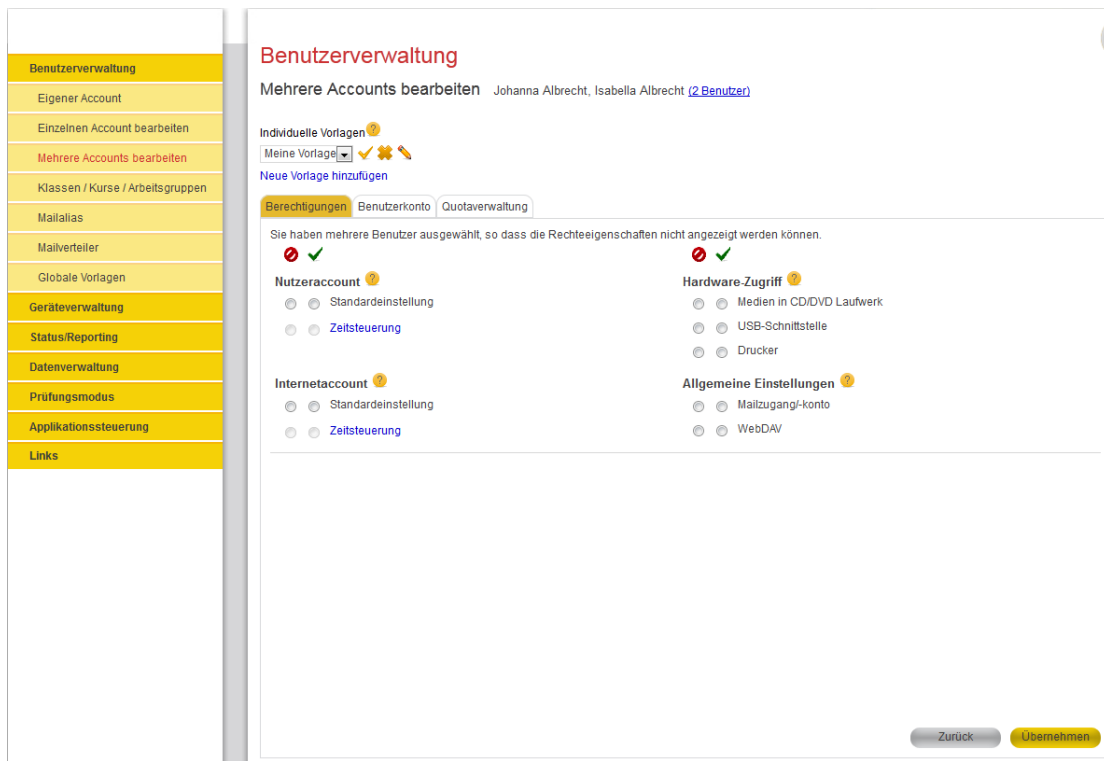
Benutzerverwaltung
Eigener Account
Einzelnen Account bearbeiten
Mehrere Accounts bearbeiten
Klassen / Kurse / Arbeitsgruppen
Mailalias
Mailverteiler
Globale Vorlagen
Geräteverwaltung
Status/Reporting
Datenverwaltung
Prüfungsmodus
Applikationssteuerung
Links

Benutzerverwaltung

Mehrere Accounts bearbeiten Johanna Albrecht, Isabella Albrecht (2 Benutzer)

Individuelle Vorlagen ?
Meine Vorlage
Neue Vorlage hinzufügen

Berechtigungen | Benutzerkonto | Quotaverwaltung

Sie haben mehrere Benutzer ausgewählt, so dass die Rechteeigenschaften nicht angezeigt werden können.

Nutzeraccount ?
Standardeinstellung
Zeitsteuerung

Internetaccount ?
Standardeinstellung
Zeitsteuerung

Hardware-Zugriff ?
Medien in CD/DVD Laufwerk
USB-Schnittstelle
Drucker

Allgemeine Einstellungen ?
Mailzugang/-konto
WebDAV

Zurück
Übernehmen